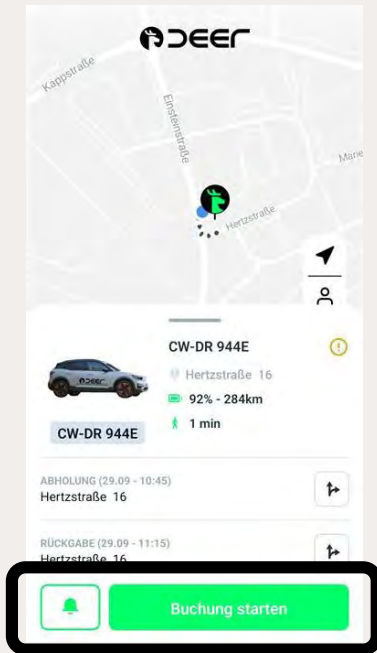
DEER

Kappstraße

Einsteinstraße

Hertzstraße

Marie

CW-DR 944E

Hertzstraße 16

92% - 284km

1 min

DEER

CW-DR 944E

ABHOLUNG (29.09 - 10:45)
Hertzstraße 16

RÜCKGABE (29.09 - 11:15)
Hertzstraße 16

Buchung starten